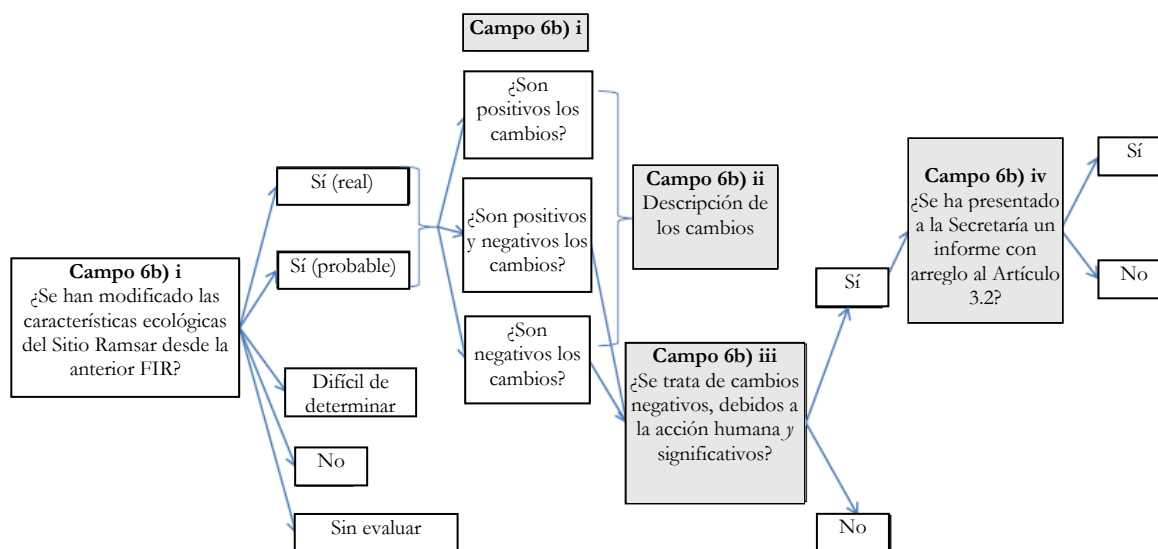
Campo 6b) i

Campo 6b) i
¿Se han modificado las características ecológicas del Sitio Ramsar desde la anterior FIR?

Sí (real)

Sí (probable)

Difícil de determinar

No

Sin evaluar

¿Son positivos los cambios?

¿Son positivos y negativos los cambios?

¿Son negativos los cambios?

Campo 6b) ii
Descripción de los cambios

Campo 6b) iii
¿Se trata de cambios negativos, debidos a la acción humana *y* significativos?

Sí

No

Campo 6b) iv
¿Se ha presentado a la Secretaría un informe con arreglo al Artículo 3.2?

Sí

No